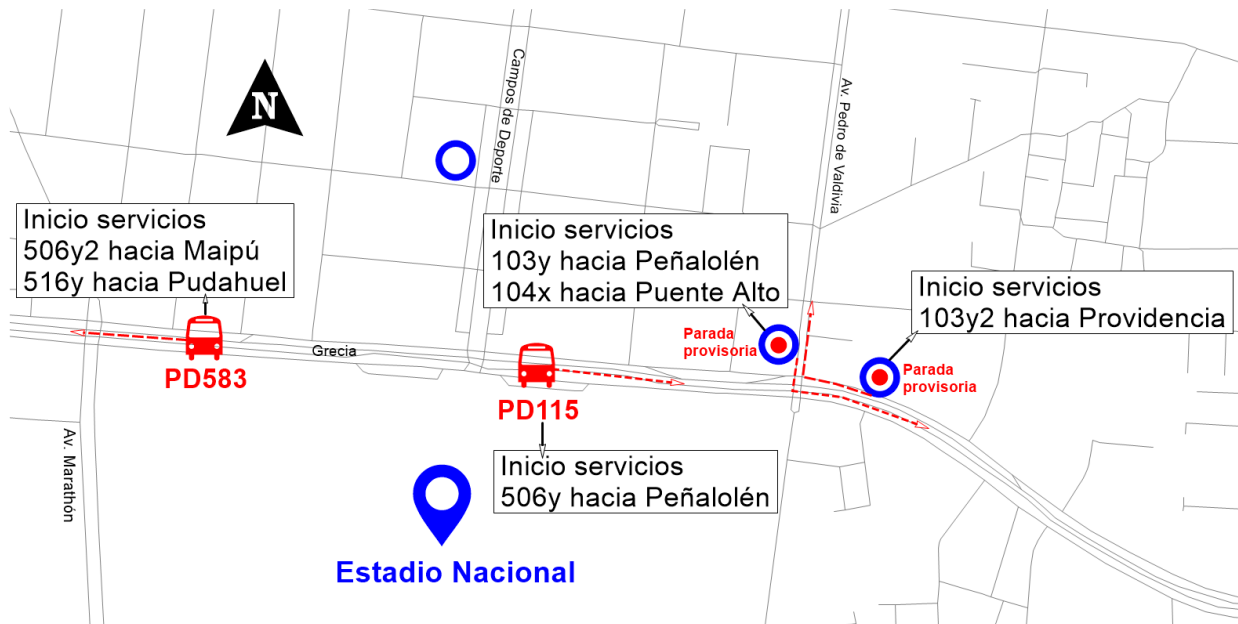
N

Campos de Deporte

Av. Pedro de Valdivia

Inicio servicios
506y2 hacia Maipú
516y hacia Pudahuel

Inicio servicios
103y hacia Peñalolén
104x hacia Puente Alto

Inicio servicios
103y2 hacia Providencia

Parada provisoria

Parada provisoria

Grecia

PD583

PD115

Inicio servicios
506y hacia Peñalolén

Av. Marathón

Estadio Nacional